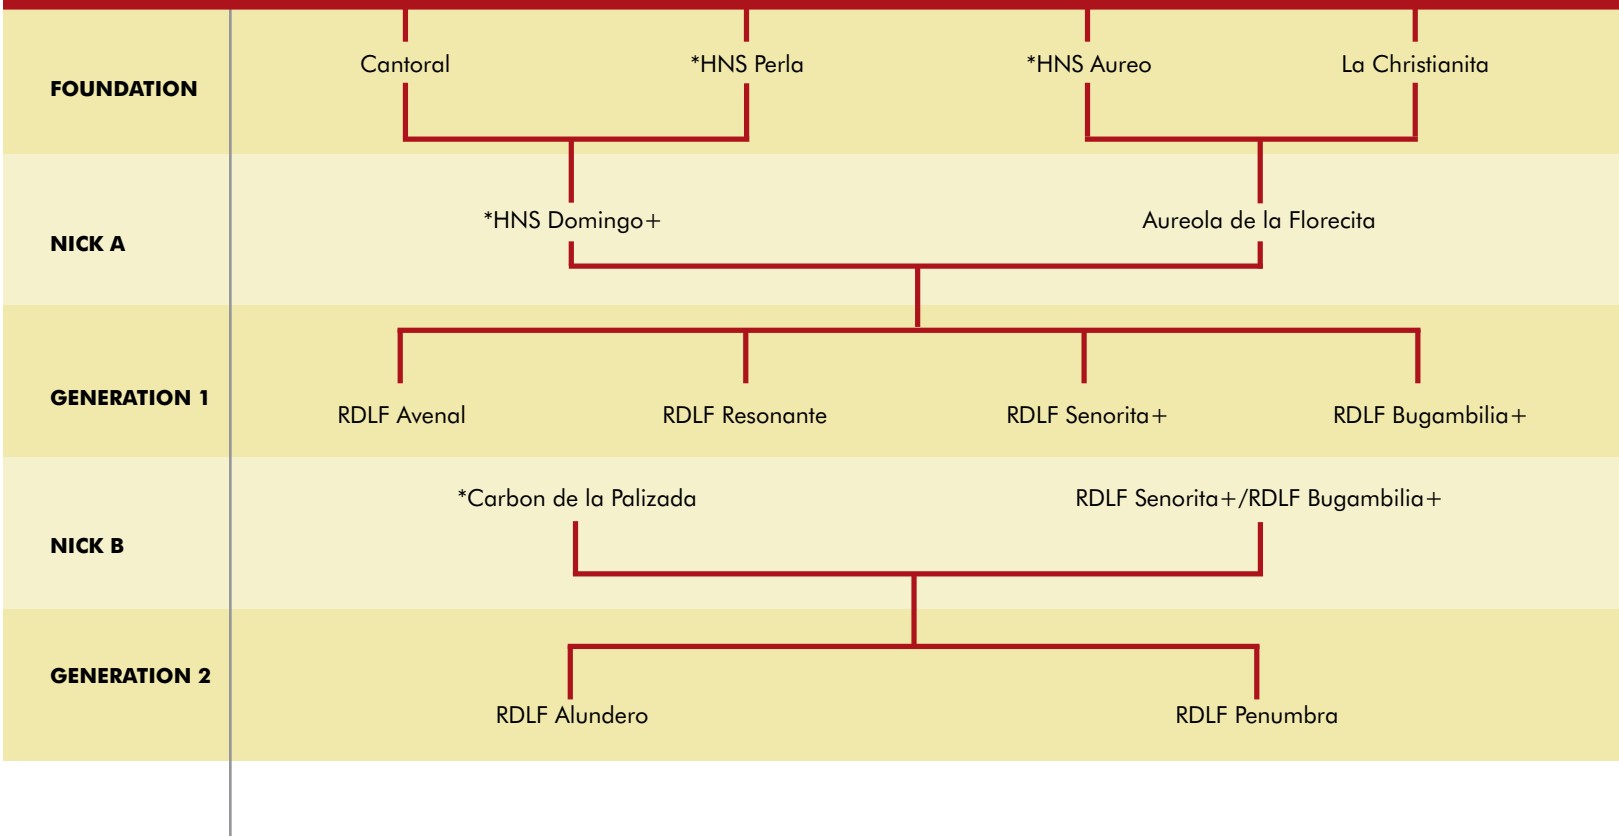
FOUNDATION
Cantoral
*HNS Perla
*HNS Aureo
La Christianita

NICK A
*HNS Domingo+
Aureola de la Florecita

GENERATION 1
RDLF Avenal
RDLF Resonante
RDLF Senorita+
RDLF Bugambilia+

NICK B
*Carbon de la Palizada
RDLF Senorita+/RDLF Bugambilia+

GENERATION 2
RDLF Alundero
RDLF Penumbra